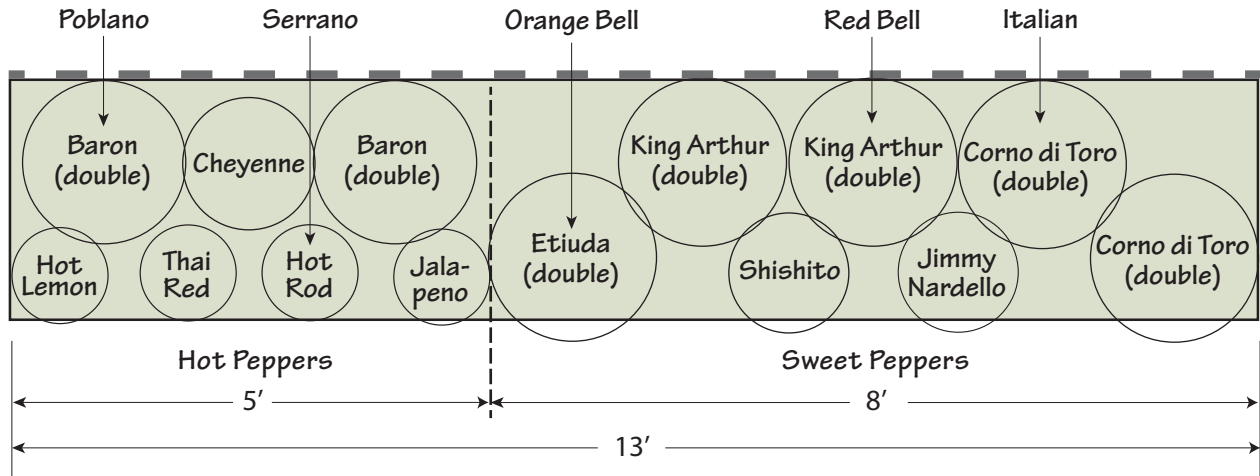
Poblano

Serrano

Orange Bell

Red Bell

Italian

Baron (double)

Cheyenne

Baron (double)

King Arthur (double)

King Arthur (double)

Corno di Toro (double)

Hot Lemon

Thai Red

Hot Rod

Jalapeno

Etiuda (double)

Shishito

Jimmy Nardello

Corno di Toro (double)

Hot Peppers

Sweet Peppers

5′

8′

13′